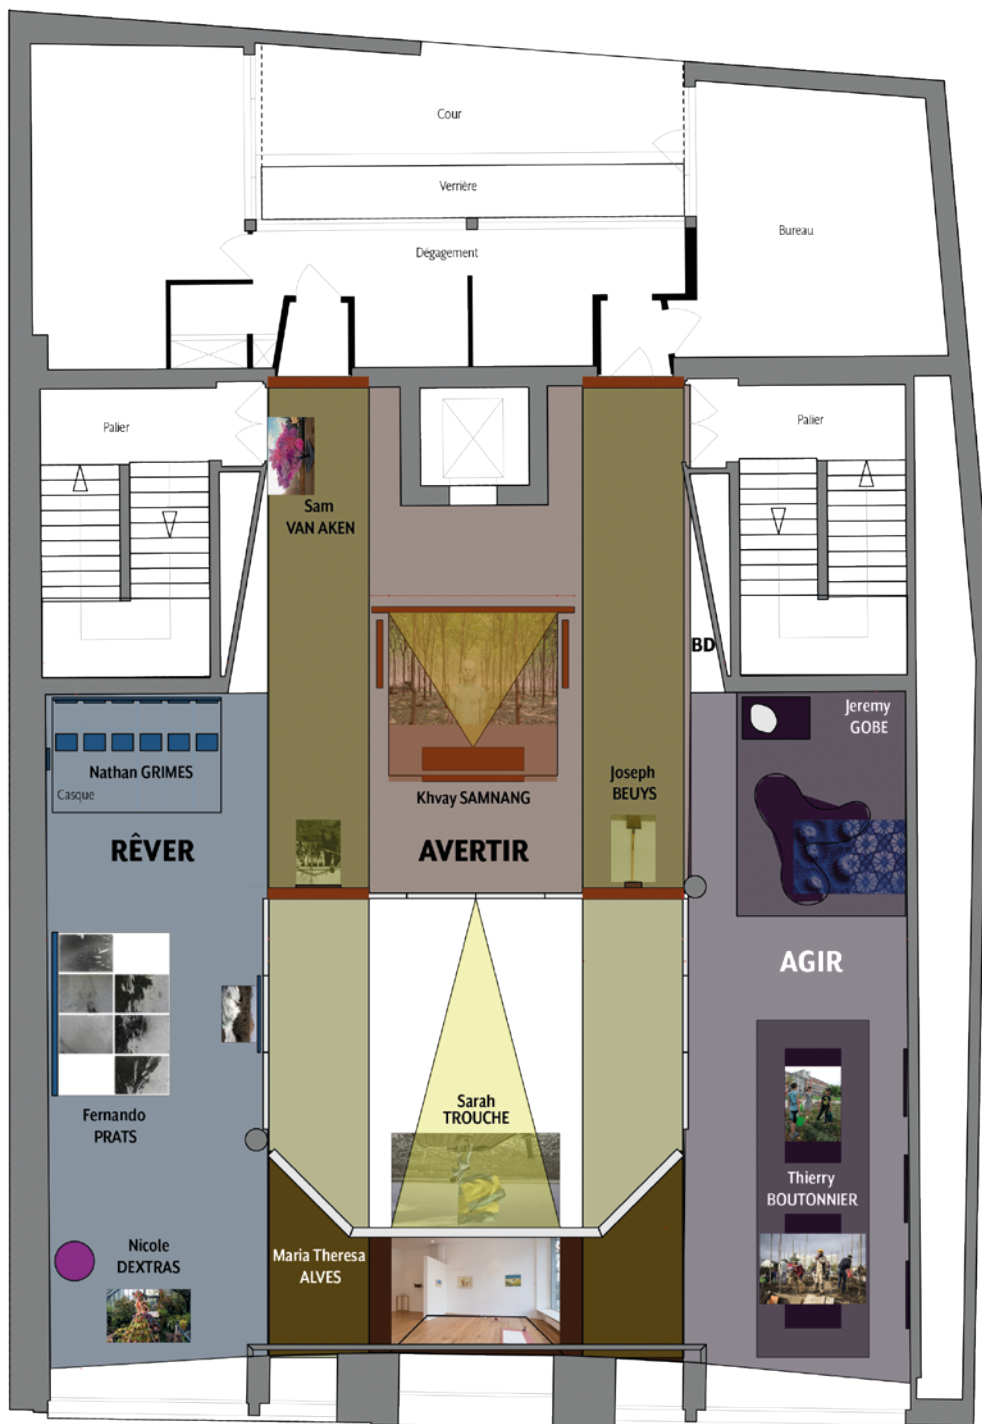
Cour

Verrière

Dégagement

Bureau

Palier

Palier

Sam
VAN AKEN

BD

Jeremy
GOBE

Nathan GRIMES
Casque

Khvay SAMNANG

Joseph
BEUYS

RÊVER

AVERTIR

AGIR

Fernando
PRATS

Sarah
TROUCHE

Thierry
BOUTONNIER

Nicole
DEXTRAS

Maria Theresa
ALVES